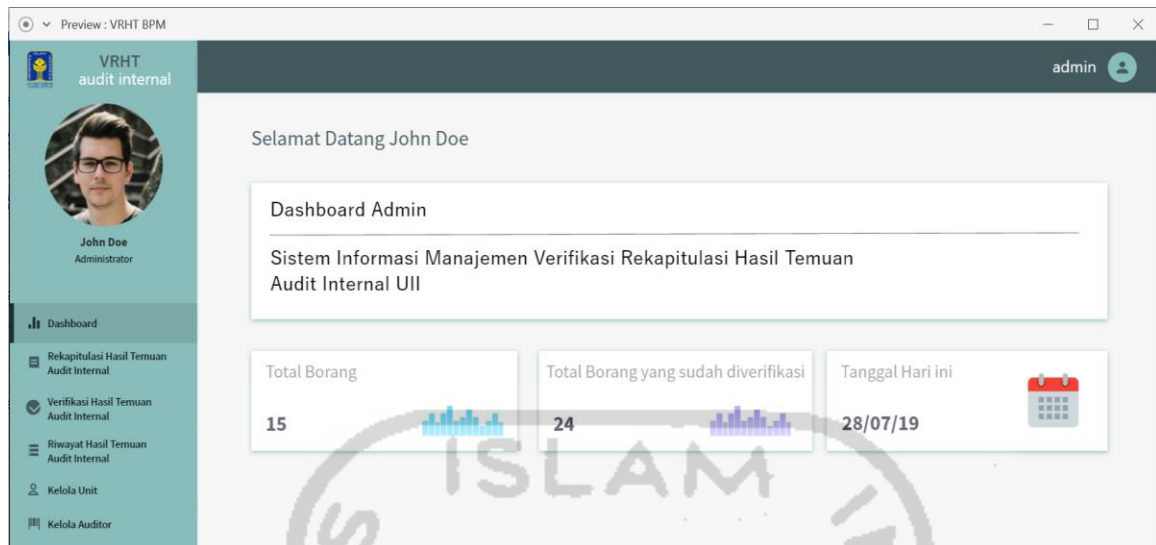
Preview : VRHT BPM

VRHT
audit internal

admin

John Doe
Administrator

Dashboard

Rekapitulasi Hasil Temuan Audit Internal

Verifikasi Hasil Temuan Audit Internal

Riwayat Hasil Temuan Audit Internal

Kelola Unit

Kelola Auditor

Selamat Datang John Doe

Dashboard Admin

Sistem Informasi Manajemen Verifikasi Rekapitulasi Hasil Temuan Audit Internal UII

Total Borang
15

Total Borang yang sudah diverifikasi
24

Tanggal Hari ini
28/07/19

ISLAM